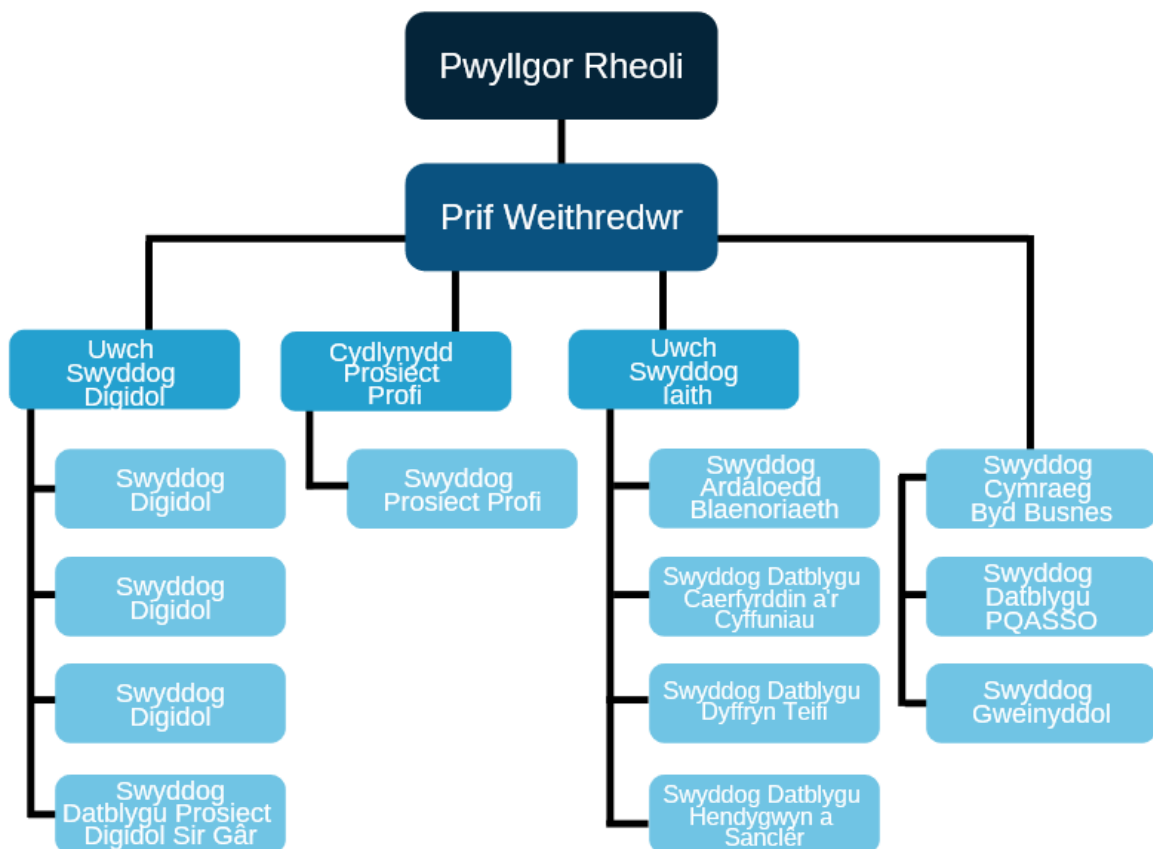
Pwyllgor Rheoli

Prif Weithredwr

Uwch Swyddog Digidol

Cydlynydd Prosiect Profi

Uwch Swyddog Iaith

Swyddog Digidol

Swyddog Digidol

Swyddog Digidol

Swyddog Datblygu Prosiect Digidol Sir Gâr

Swyddog Prosiect Profi

Swyddog Ardaloedd Blaenoriaeth

Swyddog Datblygu Caerfyrddin a'r Cyffuniau

Swyddog Datblygu Dyffryn Teifi

Swyddog Datblygu Hendygwyn a Sanclêr

Swyddog Cymraeg Byd Busnes

Swyddog Datblygu PQASSO

Swyddog Gweinyddol